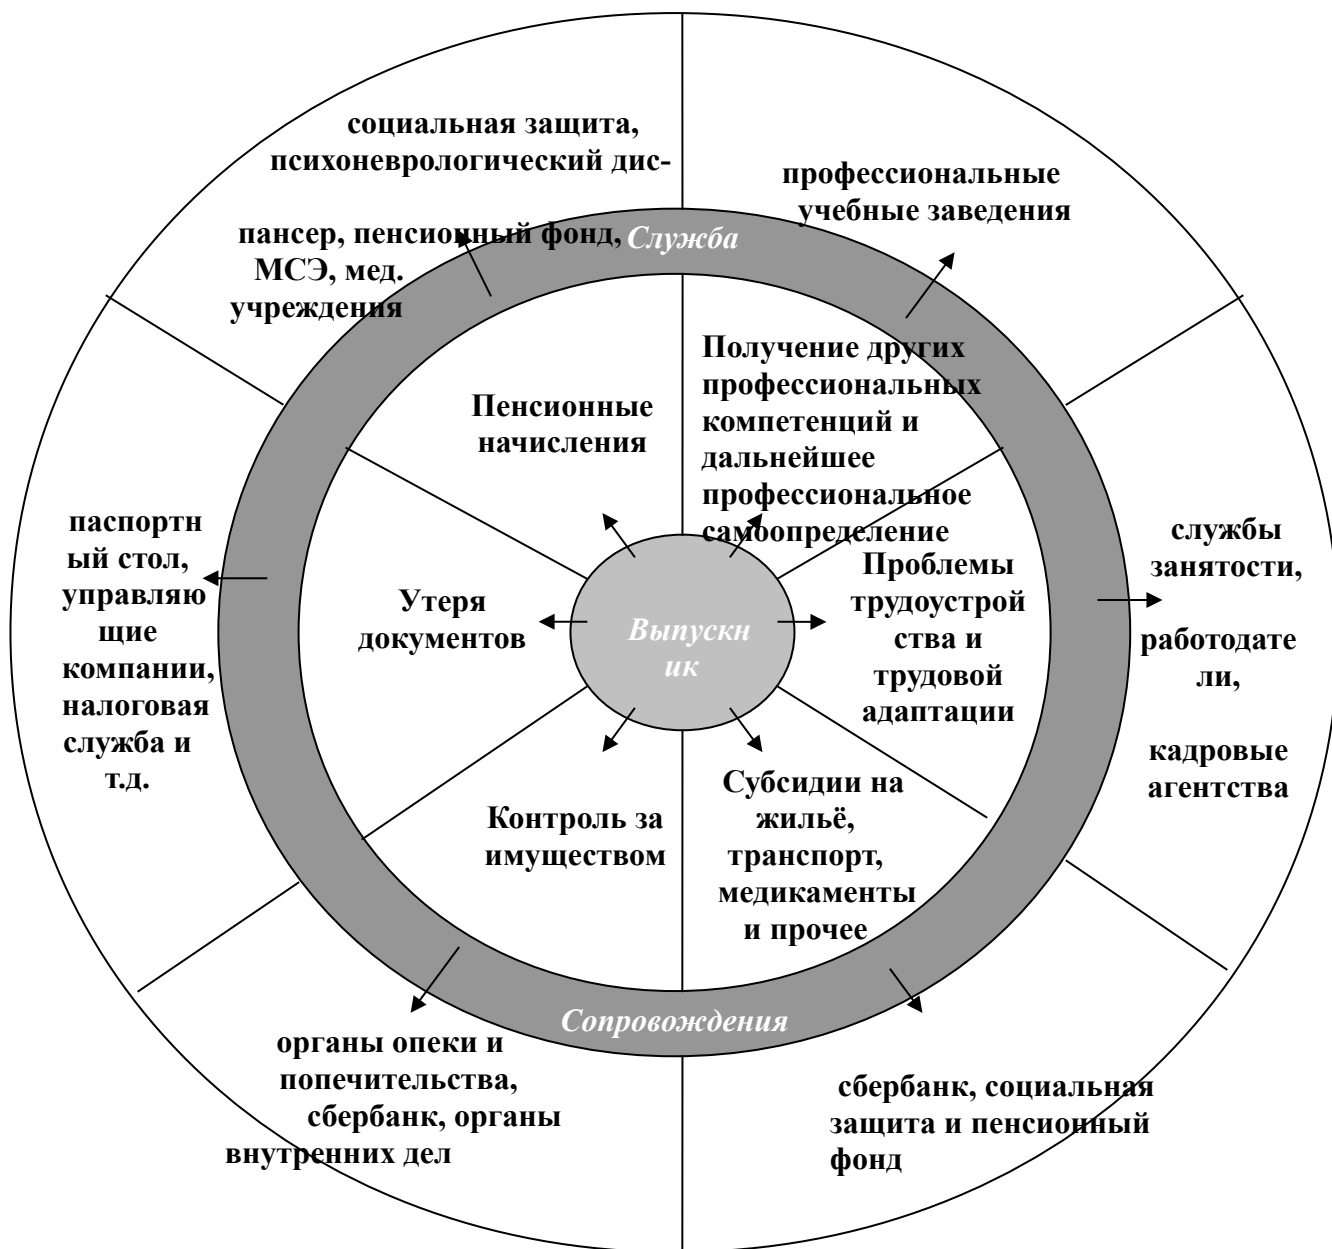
социальная защита, психоневрологический диспансер, пенсионный фонд, МСЭ, мед. учреждения

Служба

профессиональные учебные заведения

Пенсионные начисления

Получение других профессиональных компетенций и дальнейшее профессиональное самоопределение

паспортный стол, управляющие компании, налоговая служба и т.д.

Утеря документов

Выпускник

Проблемы трудоустройства и трудовой адаптации

службы занятости,

работодатели,

кадровые агентства

Контроль за имуществом

Субсидии на жильё, транспорт, медикаменты и прочее

Сопровождения

органы опеки и попечительства, сбербанк, органы внутренних дел

сбербанк, социальная защита и пенсионный фонд